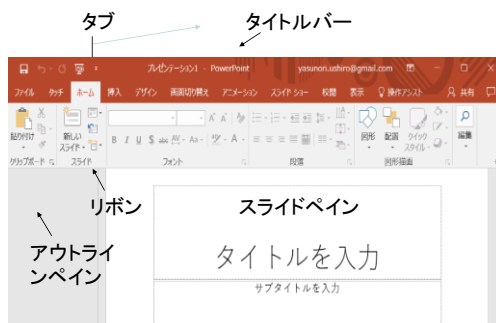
タブ

タイトルバー

プレゼンテーション1 - PowerPoint yasunori.ushiro@gmail.com

ファイル タッチ ホーム 挿入 デザイン 画面切り替え アニメーション スライド ショー 校閲 表示 操作アシスト 共有

貼り付け 新しいスライド 図形 配置 クイック スタイル 編集

クリップボード スライド フォント 段落 図形描画

リボン

スライドペイン

アウトラインペイン

タイトルを入力

サブタイトルを入力